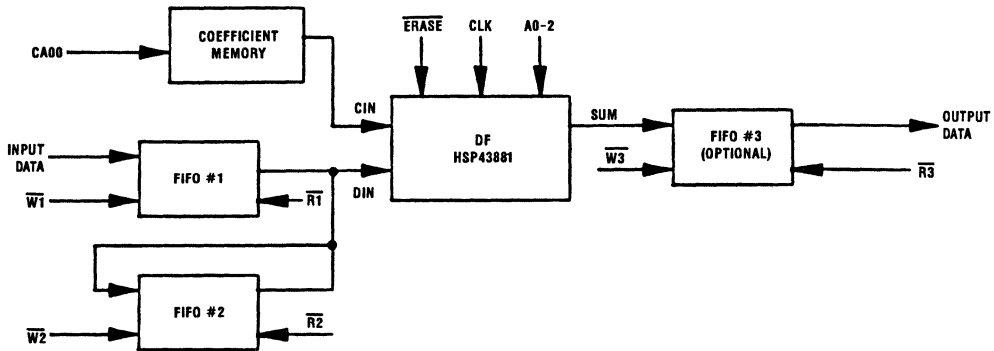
CA00
COEFFICIENT MEMORY
$\overline{ERASE}$
CLK
A0-2
CIN
DF
HSP43881
SUM
FIFO #3
(OPTIONAL)
OUTPUT DATA
INPUT DATA
FIFO #1
DIN
$\overline{W3}$
$\overline{R3}$
$\overline{W1}$
$\overline{R1}$
FIFO #2
$\overline{W2}$
$\overline{R2}$